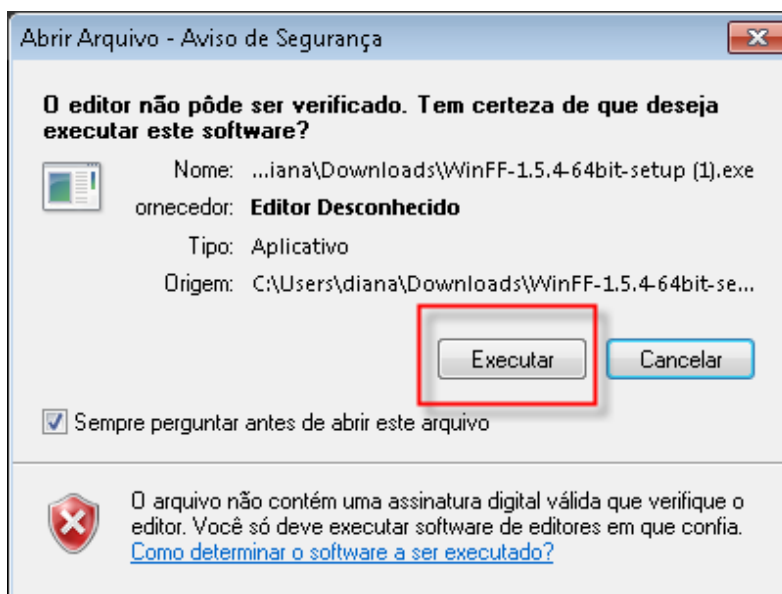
Abrir Arquivo - Aviso de Segurança

O editor não pôde ser verificado. Tem certeza de que deseja executar este software?

Nome: ...iana\Downloads\WinFF-1.5.4-64bit-setup (1).exe

ornecedor: Editor Desconhecido

Tipo: Aplicativo

Origem: C:\Users\diana\Downloads\WinFF-1.5.4-64bit-se...

Executar

Cancelar

Sempre perguntar antes de abrir este arquivo

O arquivo não contém uma assinatura digital válida que verifique o editor. Você só deve executar software de editores em que confia. Como determinar o software a ser executado?